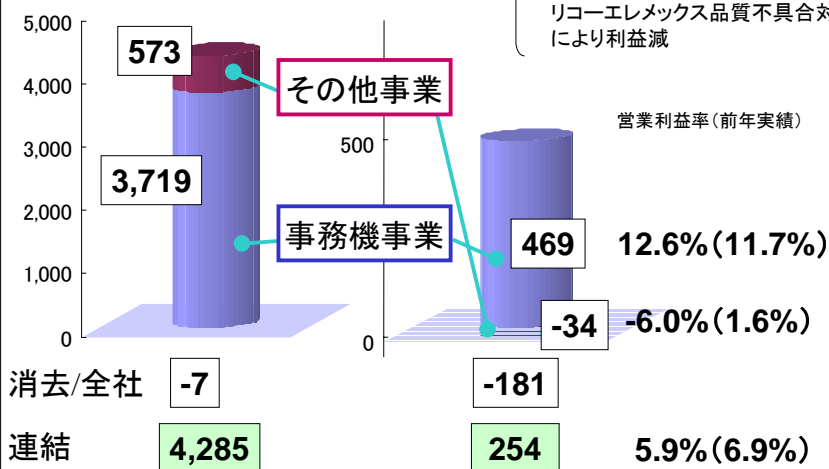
リコーエレメックス品質不具合対
により利益減

5,000
4,000
3,000
2,000
1,000
0

573
3,719

その他事業
事務機事業

500
0

営業利益率(前年実績)

469
12.6%(11.7%)
-34
-6.0%(1.6%)

消去/全社
-7
-181

連結
4,285
254
5.9%(6.9%)